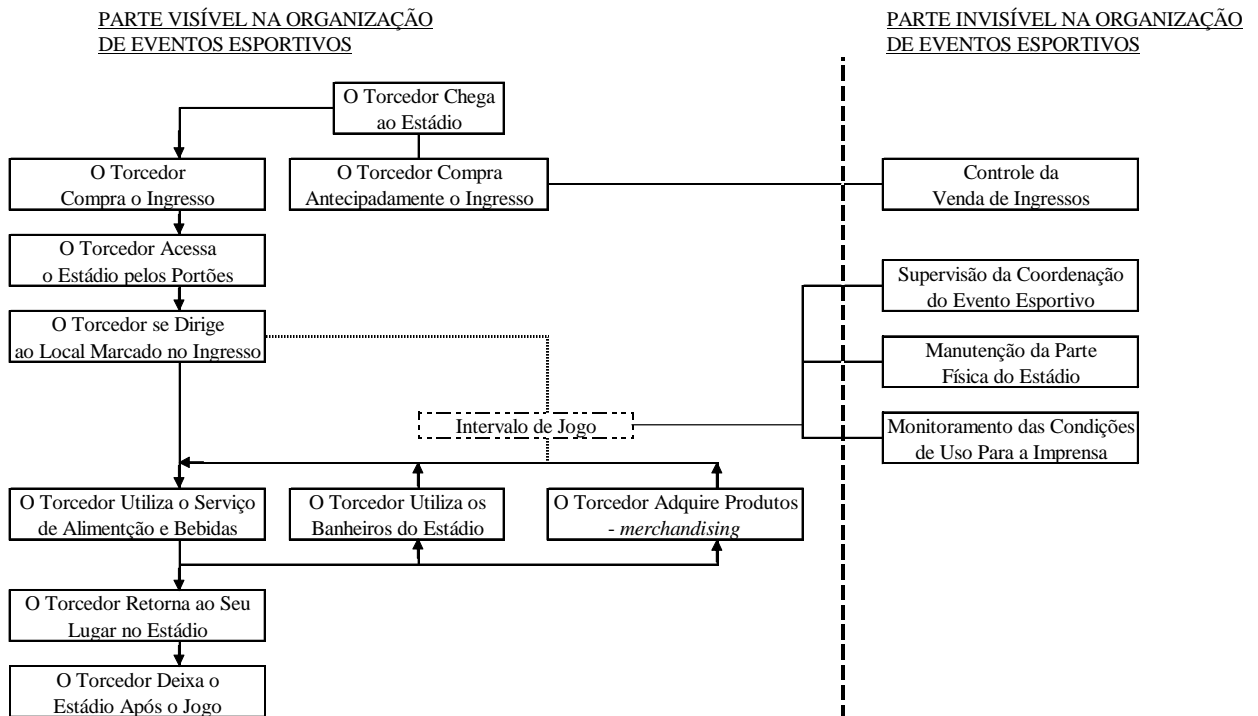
PARTE VISÍVEL NA ORGANIZAÇÃO DE EVENTOS ESPORTIVOS

PARTE INVISÍVEL NA ORGANIZAÇÃO DE EVENTOS ESPORTIVOS

O Torcedor Chega ao Estádio

O Torcedor Compra o Ingresso

O Torcedor Compra Antecipadamente o Ingresso

Controle da Venda de Ingressos

O Torcedor Acessa o Estádio pelos Portões

O Torcedor se Dirige ao Local Marcado no Ingresso

Supervisão da Coordenação do Evento Esportivo

Manutenção da Parte Física do Estádio

Intervalo de Jogo

Monitoramento das Condições de Uso Para a Imprensa

O Torcedor Utiliza o Serviço de Alimentção e Bebidas

O Torcedor Utiliza os Banheiros do Estádio

O Torcedor Adquire Produtos - merchandising

O Torcedor Retorna ao Seu Lugar no Estádio

O Torcedor Deixa o Estádio Após o Jogo